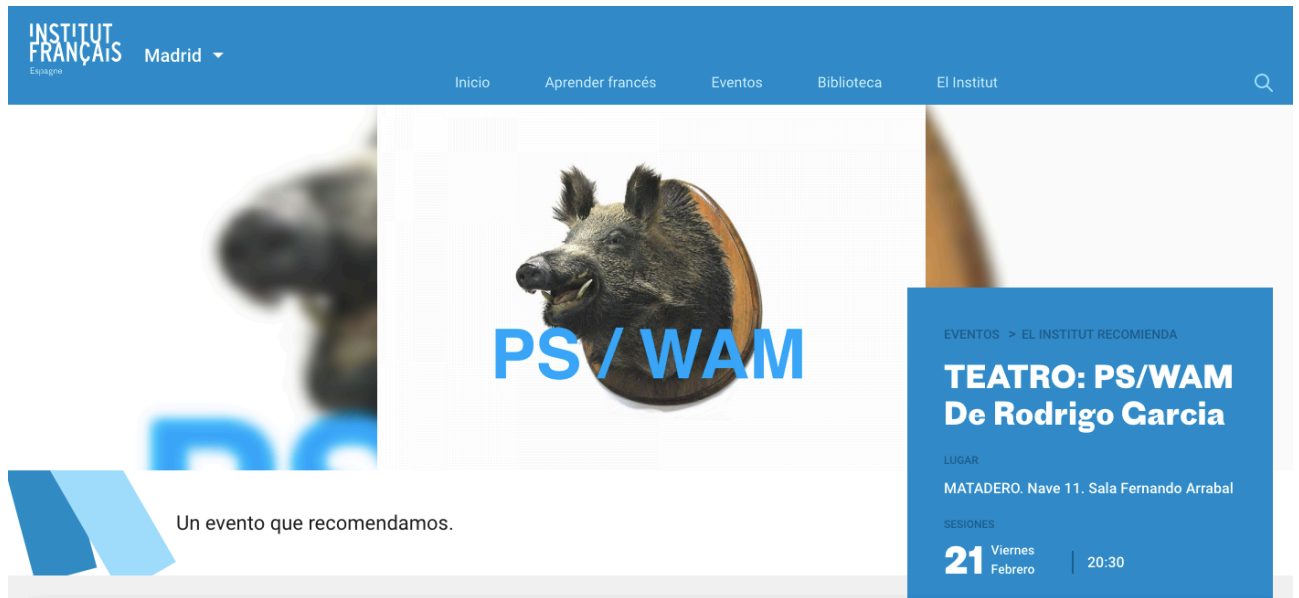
INSTITUT FRANÇAIS Espagne

Madrid

Inicio Aprender francés Eventos Biblioteca El Institut

PS / WAM

EVENTOS > EL INSTITUT RECOMIENDA

TEATRO: PS/WAM De Rodrigo Garcia

LUGAR

MATADERO. Nave 11. Sala Fernando Arrabal

SESIONES

21 Viernes Febrero

20:30

Un evento que recomendamos.